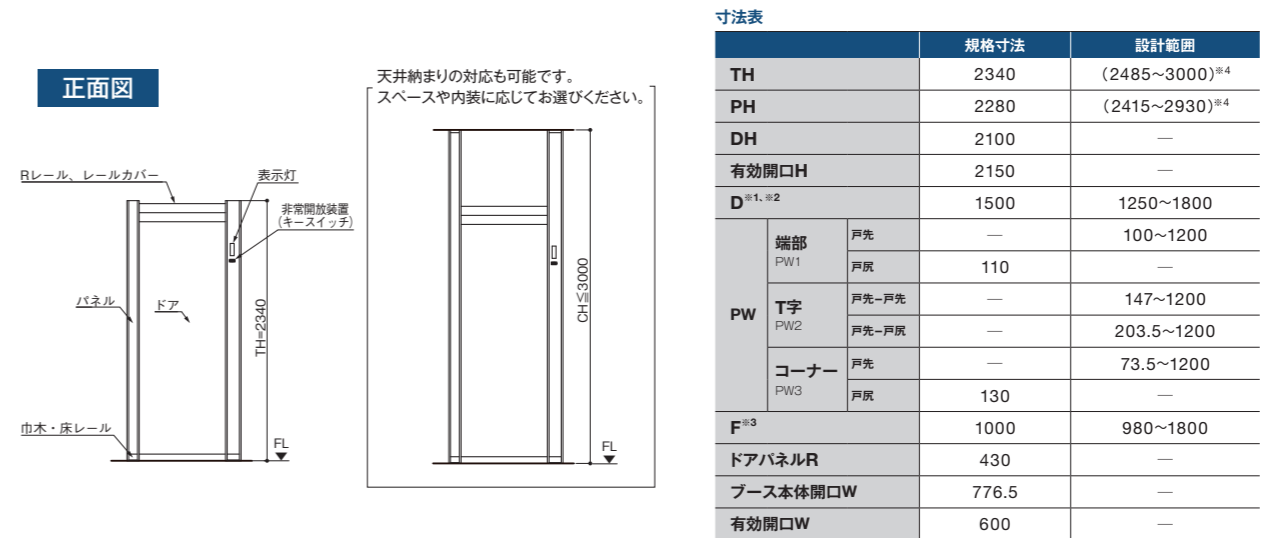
正面図

Rレール、レールカバー
表示灯
非常開放装置
(キースイッチ)
パネル
ドア
TH=2340
巾木・床レール
FL

天井納まりの対応も可能です。
スペースや内装に応じてお選びください。
CH≦3000
FL

寸法表

| | | | 規格寸法 | 設計範囲 |
|---|---|---|---|---|
| TH | | | 2340 | (2485~3000)※4 |
| PH | | | 2280 | (2415~2930)※4 |
| DH | | | 2100 | — |
| 有効開口H | | | 2150 | — |
| D※1, ※2 | | | 1500 | 1250~1800 |
| PW | 端部 PW1 | 戸先 | — | 100~1200 |
| | | 戸尻 | 110 | — |
| | T字 PW2 | 戸先−戸先 | — | 147~1200 |
| | | 戸先−戸尻 | — | 203.5~1200 |
| | コーナー PW3 | 戸先 | — | 73.5~1200 |
| | | 戸尻 | 130 | — |
| F※3 | | | 1000 | 980~1800 |
| ドアパネルR | | | 430 | — |
| ブース本体開口W | | | 776.5 | — |
| 有効開口W | | | 600 | — |